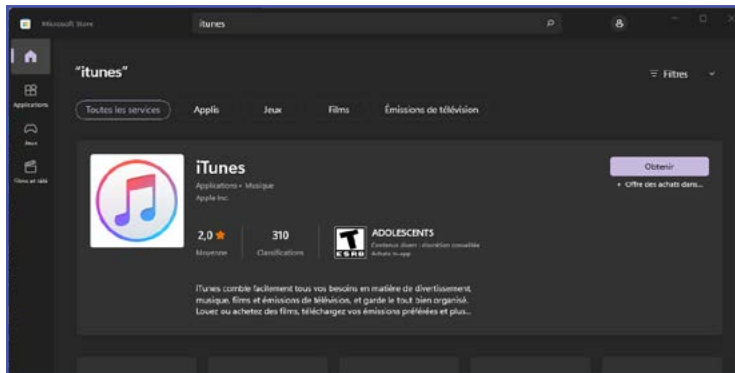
Microsoft Store

itunes

Applications

Jeux

Films et télé

"itunes"

Filtres

Toutes les services

Applis

Jeux

Films

Émissions de télévision

iTunes

Applications • Musique

Apple Inc.

2,0 ★

Moyenne

310

Classifications

T

ESRB

ADOLESCENTS

Contenu divers : discrétion conseillée

Achats in-app

iTunes comble facilement tous vos besoins en matière de divertissement, musique, films et émissions de télévision, et garde le tout bien organisé. Louez ou achetez des films, téléchargez vos émissions préférées et plus...

Obtenir

+ Offre des achats dans...